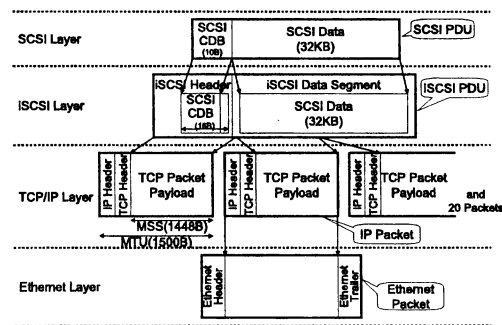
SCSI Layer

SCSI CDB (16B)

SCSI Data (32KB)

SCSI PDU

iSCSI Layer

iSCSI Header

iSCSI Data Segment

SCSI CDB (16B)

SCSI Data (32KB)

iSCSI PDU

TCP/IP Layer

IP Header

TCP Header

TCP Packet Payload

IP Header

TCP Header

TCP Packet Payload

IP Header

TCP Header

TCP Packet Payload

and 20 Packets

MSS(1448B)

MTU(1500B)

IP Packet

Ethernet Layer

Ethernet Header

Ethernet Trailer

Ethernet Packet